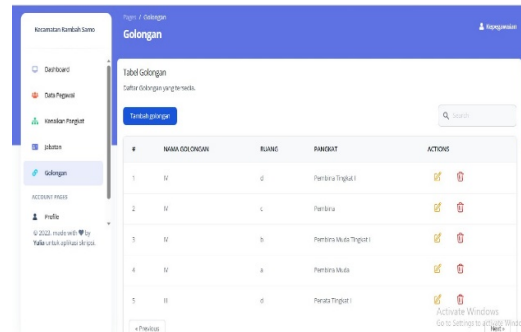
Kecamatan Rambah Samo

Dashboard

Data Pegawai

Kenaikan Pangkat

Jabatan

Golongan

ACCOUNT PAGES

Profile

© 2022, made with ♥ by Yulia untuk aplikasi skripsi.

Pages / Golongan

Golongan

Kepegawaian

Tabel Golongan

Daftar Golongan yang tersedia.

Tambah golongan

Search

| # | NAMA GOLONGAN | RUANG | PANGKAT | ACTIONS |
|---|---|---|---|---|
| 1 | IV | d | Pembina Tingkat I | |
| 2 | IV | c | Pembina | |
| 3 | IV | b | Pembina Muda Tingkat I | |
| 4 | IV | a | Pembina Muda | |
| 5 | III | d | Penata Tingkat I | |

« Previous

Next »

Activate Windows
Go to Settings to activate Windows.